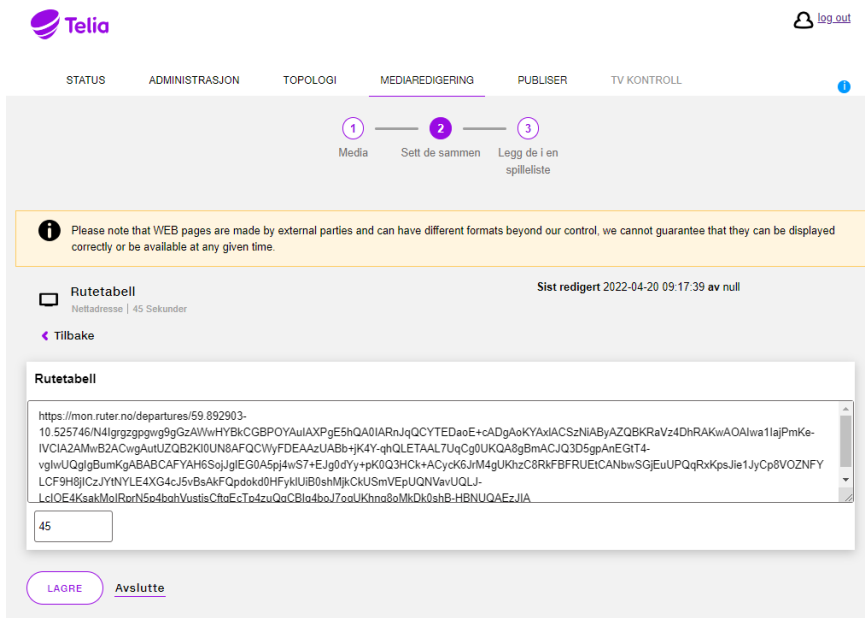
Telia

log out

STATUS ADMINISTRASJON TOPOLOGI MEDIAREDIGERING PUBLISER TV KONTROLL

1 Media
2 Sett de sammen
3 Legg de i en spilleliste

Please note that WEB pages are made by external parties and can have different formats beyond our control, we cannot guarantee that they can be displayed correctly or be available at any given time.

Rutetabell
Nettadresse | 45 Sekunder

Sist redigert 2022-04-20 09:17:39 av null

Tilbake

Rutetabell

https://mon.ruter.no/departures/59.892903-10.525746/N4lgrgzgpgwg9gGzAWwHYBkCGBPOYAuIAXPgE5hQA0IARnJqQCYTEDaoE+cADgAoKYAxIACSzNiAByAZQBKRaVz4DhRAKwAOAIwa1IajPmKe-IVCIA2AMwB2ACwgAutUZQB2KI0UN8AFQCWyFDEAAzUABb+jK4Y-qhQLETAAL7UqCg0UKQA8gBmACJQ3D5gpAnEGtT4-vgIwUQgIgBumKgABABCAFYAH6SojJglEG0A5pj4wS7+EJg0dYy+pK0Q3HCk+ACycK6JrM4gUKhzC8RkFBFRUEtCANbwSGjEuUPQqRxKpsJie1JyCp8VOZNFYLCF9H8jlCzJYtNYLE4XG4cJ5vBsAkFQpdokd0HFyklUiB0shMjkCkUSmVEpUQNVavUQLJ-LcIOE4KsakMoIRprN5p4bghVustisCftgEcTp4zuQgCBIg4boJ7ogUKhng8oMkDk0shB-HBNUQAEzJIA

45

LAGRE Avslutte